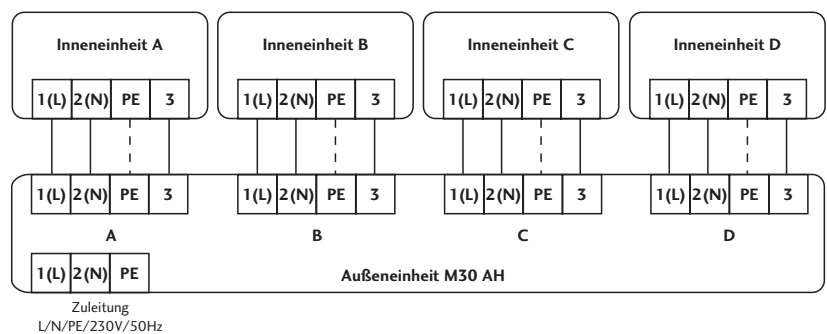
Inneneinheit A
1(L) 2(N) PE 3

Inneneinheit B
1(L) 2(N) PE 3

Inneneinheit C
1(L) 2(N) PE 3

Inneneinheit D
1(L) 2(N) PE 3

1(L) 2(N) PE 3
A

1(L) 2(N) PE 3
B

1(L) 2(N) PE 3
C

1(L) 2(N) PE 3
D

1(L) 2(N) PE

Außeneinheit M30 AH

Zuleitung
L/N/PE/230V/50Hz